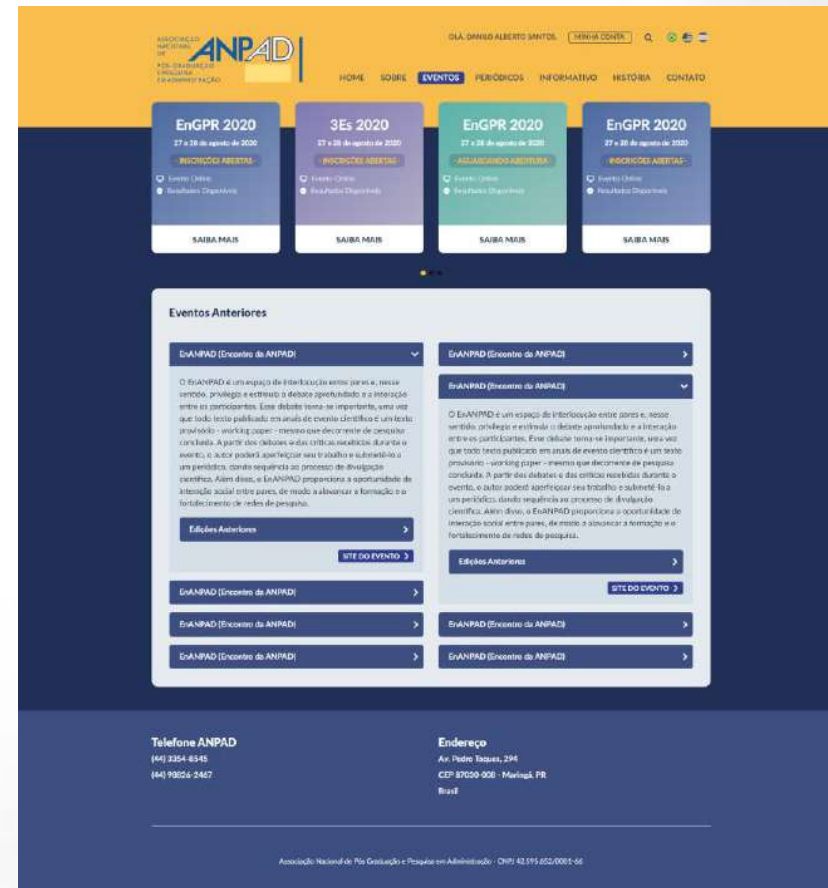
ASSOCIAÇÃO NACIONAL DE PÓS-GRADUAÇÃO E PESQUISA EM ADMINISTRAÇÃO ANPAD

OLÁ, DANILO ALBERTO SANTOS MINHA CONTA

HOME SOBRE EVENTOS PERIÓDICOS INFORMATIVO HISTÓRIA CONTATO

EnGPR 2020
27 a 28 de agosto de 2020
INSCRIÇÕES ABERTAS
Evento Online
Resultados Disponíveis
SAIBA MAIS

3Es 2020
27 a 28 de agosto de 2020
INSCRIÇÕES ABERTAS
Evento Online
Resultados Disponíveis
SAIBA MAIS

EnGPR 2020
27 a 28 de agosto de 2020
AGUARDANDO ABERTURA
Evento Online
Resultados Disponíveis
SAIBA MAIS

EnGPR 2020
27 a 28 de agosto de 2020
INSCRIÇÕES ABERTAS
Evento Online
Resultados Disponíveis
SAIBA MAIS

Eventos Anteriores

EnANPAD (Encontro da ANPAD)

O EnANPAD é um espaço de interlocução entre pares e, nesse sentido, privilegia e estimula o debate aprofundado e a interação entre os participantes. Esse debate torna-se importante, uma vez que todo texto publicado em anais de evento científico é um texto provisório - working paper - mesmo que decorrente de pesquisa concluída. A partir dos debates e das críticas recebidas durante o evento, o autor poderá aperfeiçoar seu trabalho e submetê-lo a um periódico, dando sequência ao processo de divulgação científica. Além disso, o EnANPAD proporciona a oportunidade de interação social entre pares, de modo a alavancar a formação e o fortalecimento de redes de pesquisa.

Edições Anteriores

SITE DO EVENTO

EnANPAD (Encontro da ANPAD)

EnANPAD (Encontro da ANPAD)

EnANPAD (Encontro da ANPAD)

EnANPAD (Encontro da ANPAD)

EnANPAD (Encontro da ANPAD)

O EnANPAD é um espaço de interlocução entre pares e, nesse sentido, privilegia e estimula o debate aprofundado e a interação entre os participantes. Esse debate torna-se importante, uma vez que todo texto publicado em anais de evento científico é um texto provisório - working paper - mesmo que decorrente de pesquisa concluída. A partir dos debates e das críticas recebidas durante o evento, o autor poderá aperfeiçoar seu trabalho e submetê-lo a um periódico, dando sequência ao processo de divulgação científica. Além disso, o EnANPAD proporciona a oportunidade de interação social entre pares, de modo a alavancar a formação e o fortalecimento de redes de pesquisa.

Edições Anteriores

SITE DO EVENTO

EnANPAD (Encontro da ANPAD)

EnANPAD (Encontro da ANPAD)

Telefone ANPAD
(44) 3354-8545
(44) 98826-2467

Endereço
Av. Pedro Taques, 294
CEP 87030-008 - Maringá, PR
Brasil

Associação Nacional de Pós Graduação e Pesquisa em Administração - CNPJ 42.595.652/0001-66